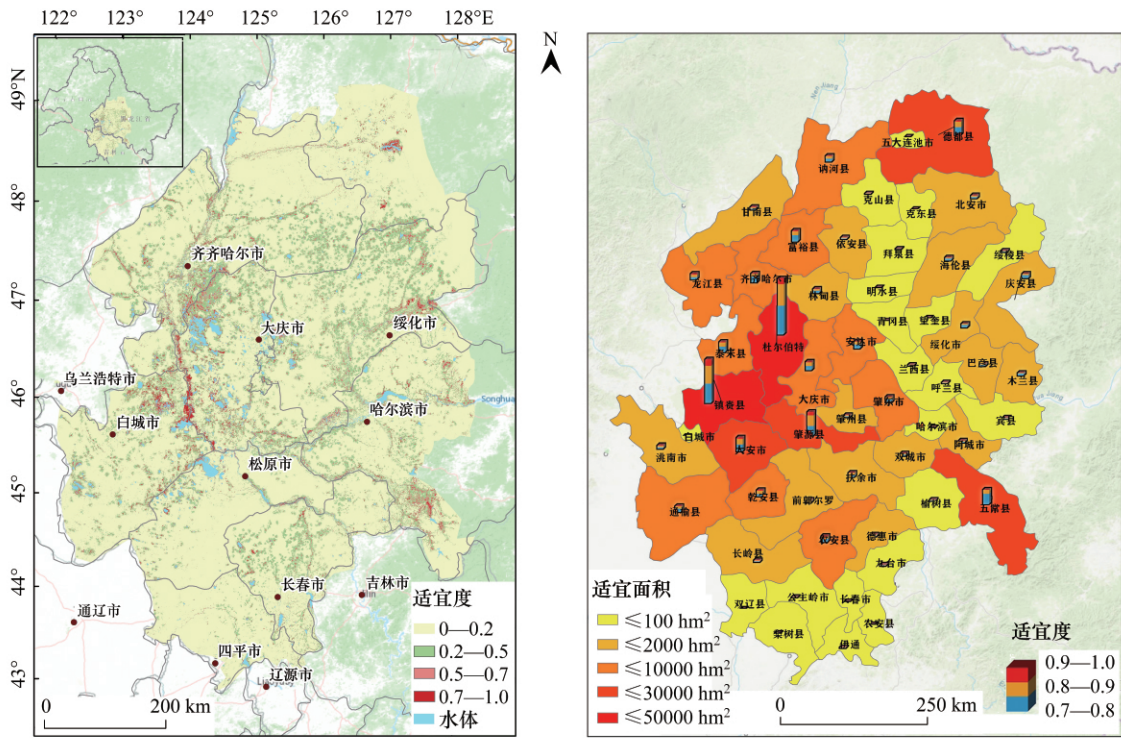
122° 123° 124° 125° 126° 127° 128°E

49°N
48°
47°
46°
45°
44°
43°

齐齐哈尔市
大庆市
绥化市
乌兰浩特市
白城市
哈尔滨市
松原市
长春市
吉林市
通辽市
四平市
辽源市

适宜度
0—0.2
0.2—0.5
0.5—0.7
0.7—1.0
水体

0 200 km

N

五大连池市 德都县
讷河县
甘南县
克山县
克东县
北安市
富裕县
依安县
拜泉县
海伦县
绥棱县
龙江县
齐齐哈尔市
林甸县
明水县
庆安县
青冈县
望奎县
杜尔伯特
安达市
绥化市
泰来县
兰西县
巴彦县
呼兰县
木兰县
镇赉县
大庆市
肇州县
肇东市
宾县
白城市
大安市
肇源县
哈尔滨市
阿城市
洮南市
双城市
扶余市
乾安县
前郭尔罗
榆树县
五常县
通榆县
德惠市
长岭县
农安县
九台市
双辽县
公主岭市
长春市
梨树县
伊通
东辽县

适宜面积
≤100 hm$^2$
≤2000 hm$^2$
≤10000 hm$^2$
≤30000 hm$^2$
≤50000 hm$^2$

0 250 km

适宜度
0.9—1.0
0.8—0.9
0.7—0.8